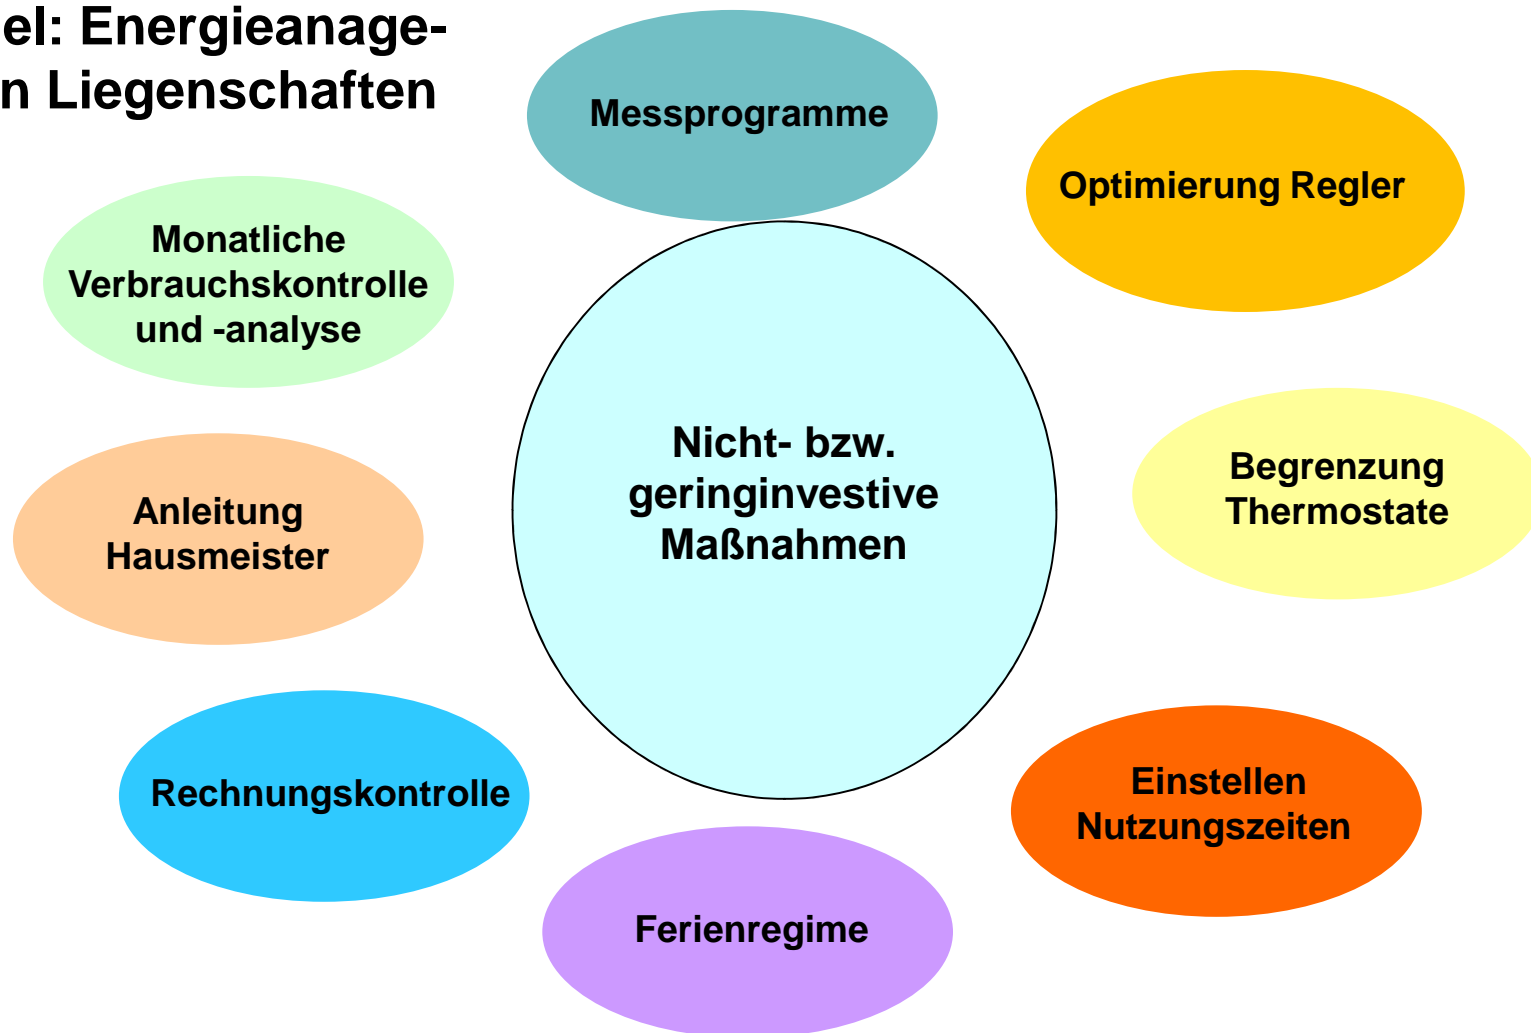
el: Energieanage-
n Liegenschaften

Messprogramme

Optimierung Regler

Monatliche Verbrauchskontrolle und -analyse

Nicht- bzw. geringinvestive Maßnahmen

Begrenzung Thermostate

Anleitung Hausmeister

Rechnungskontrolle

Einstellen Nutzungszeiten

Ferienregime